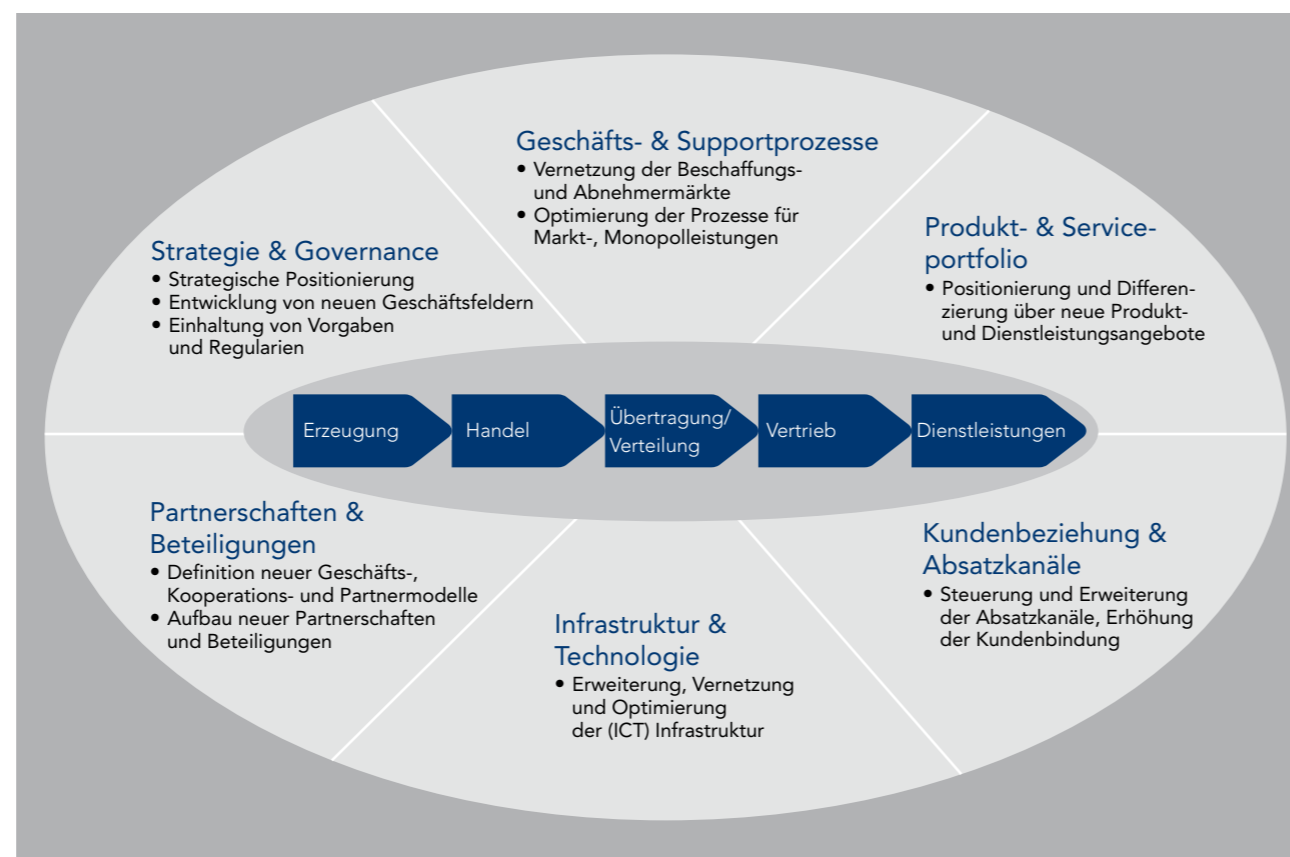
Geschäfts- & Supportprozesse
• Vernetzung der Beschaffungs- und Abnehmermärkte
• Optimierung der Prozesse für Markt-, Monopolleistungen

Strategie & Governance
• Strategische Positionierung
• Entwicklung von neuen Geschäftsfeldern
• Einhaltung von Vorgaben und Regularien

Produkt- & Serviceportfolio
• Positionierung und Differenzierung über neue Produkt- und Dienstleistungsangebote

Erzeugung

Handel

Übertragung/ Verteilung

Vertrieb

Dienstleistungen

Partnerschaften & Beteiligungen
• Definition neuer Geschäfts-, Kooperations- und Partnermodelle
• Aufbau neuer Partnerschaften und Beteiligungen

Kundenbeziehung & Absatzkanäle
• Steuerung und Erweiterung der Absatzkanäle, Erhöhung der Kundenbindung

Infrastruktur & Technologie
• Erweiterung, Vernetzung und Optimierung der (ICT) Infrastruktur